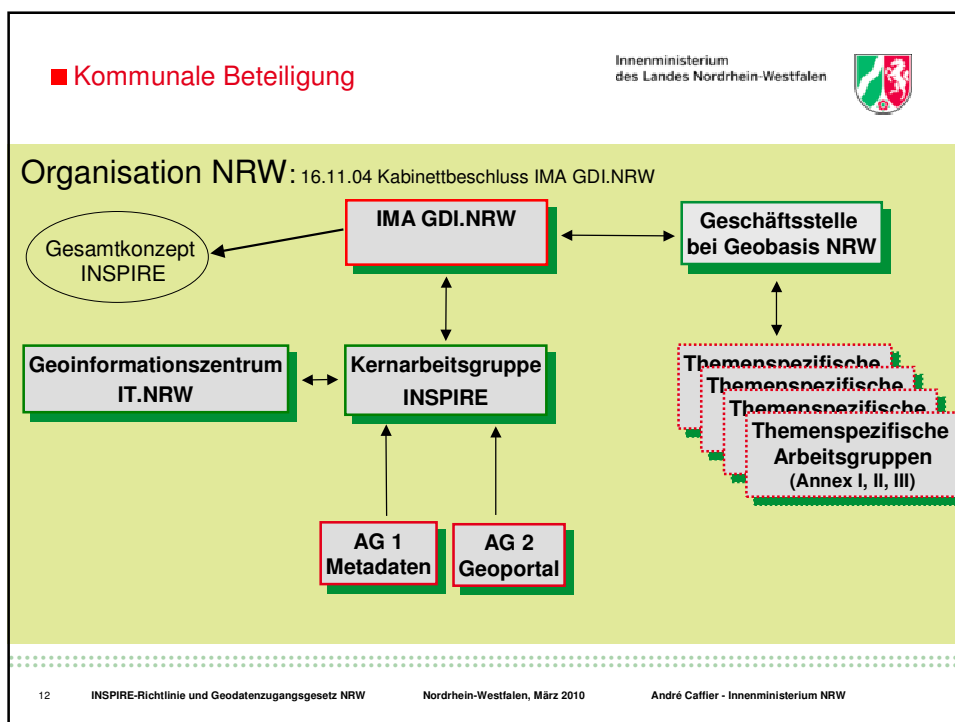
Kommunale Beteiligung

Innenministerium
des Landes Nordrhein-Westfalen

Organisation NRW: 16.11.04 Kabinettbeschluss IMA GDI.NRW

IMA GDI.NRW

Gesamtkonzept INSPIRE

Geschäftsstelle bei Geobasis NRW

Geoinformationszentrum IT.NRW

Kernarbeitsgruppe INSPIRE

Themenspezifische

Themenspezifische

Themenspezifische

Themenspezifische Arbeitsgruppen (Annex I, II, III)

AG 1 Metadaten

AG 2 Geoportal

12 INSPIRE-Richtlinie und Geodatenzugangsgesetz NRW Nordrhein-Westfalen, März 2010 André Caffier - Innenministerium NRW